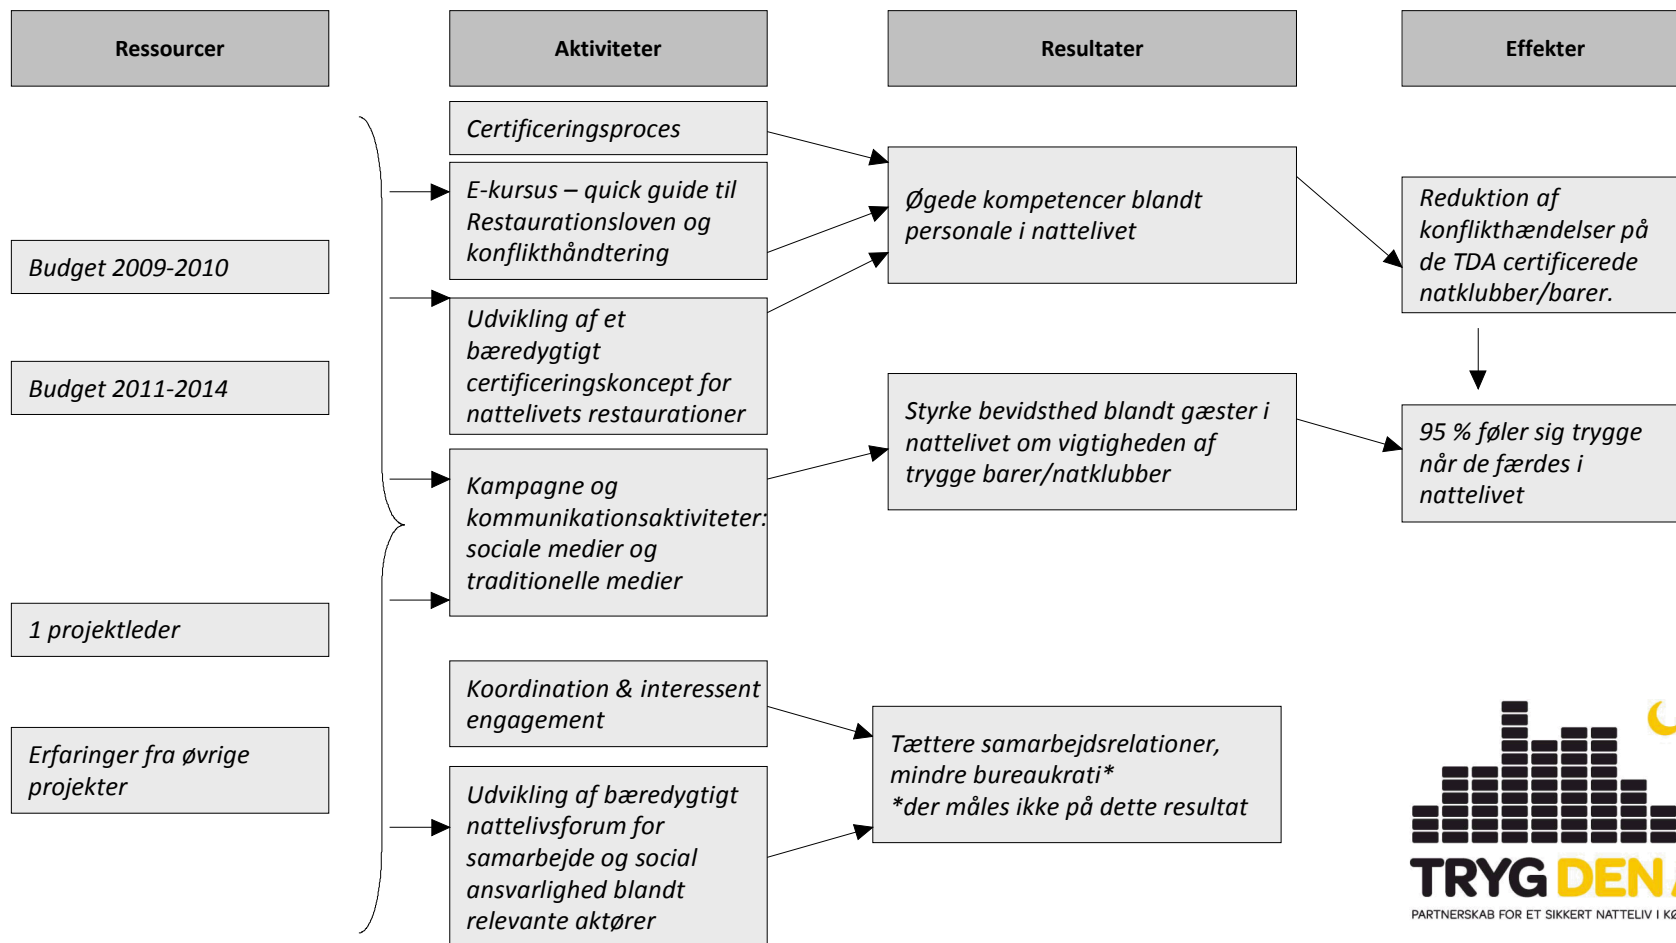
Ressourcer

Aktiviteter

Resultater

Effekter

Budget 2009-2010

Budget 2011-2014

1 projektleder

Erfaringer fra øvrige projekter

Certificeringsproces

E-kursus – quick guide til Restaurationsloven og konflikthåndtering

Udvikling af et bæredygtigt certificeringskoncept for nattelivets restaurationer

Kampagne og kommunikationsaktiviteter: sociale medier og traditionelle medier

Koordination & interessent engagement

Udvikling af bæredygtigt nattelivsforum for samarbejde og social ansvarlighed blandt relevante aktører

Øgede kompetencer blandt personale i nattelivet

Styrke bevidsthed blandt gæster i nattelivet om vigtigheden af trygge barer/natklubber

Tættere samarbejdsrelationer, mindre bureaukrati*
*der måles ikke på dette resultat

Reduktion af konflikthændelser på de TDA certificerede natklubber/barer.

95 % føler sig trygge når de færdes i nattelivet

TRYG DEN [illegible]
PARTNERSKAB FOR ET SIKKERT NATTELIV I KØ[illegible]